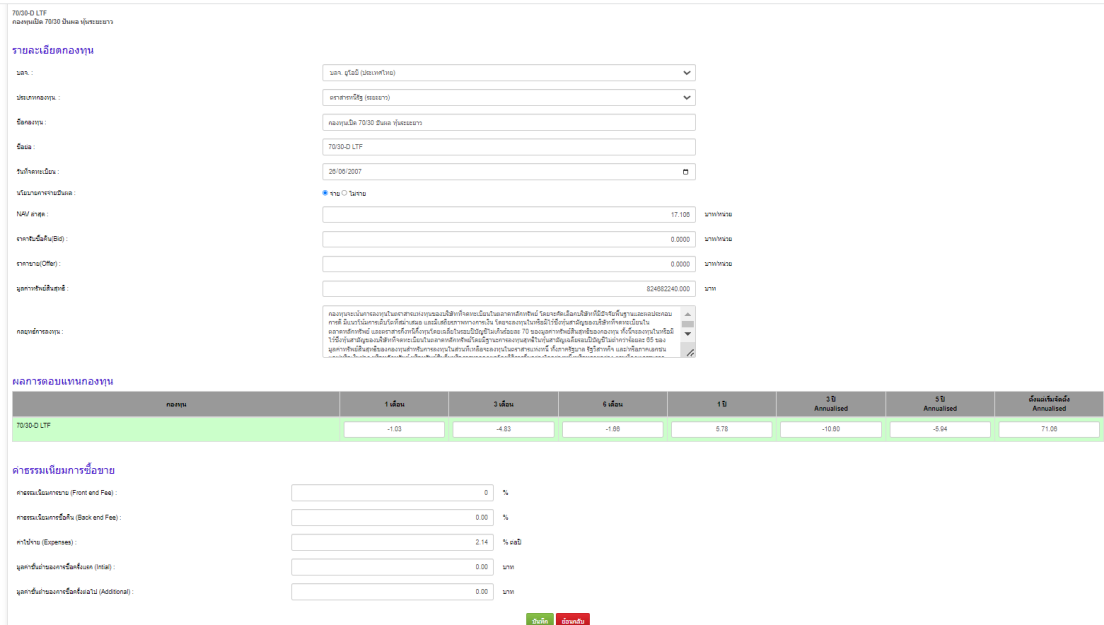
70/30-D LTF
กองทุนเปิด 70/30 ปันผล หุ้นระยะยาว

รายละเอียดกองทุน

บลจ. : บลจ. ยูโอบี (ประเทศไทย)

ประเภทกองทุน : ตราสารทุน (ระยะยาว)

ชื่อกองทุน : กองทุนเปิด 70/30 ปันผล หุ้นระยะยาว

ชื่อย่อ : 70/30-D LTF

วันที่จดทะเบียน : 26/06/2007

นโยบายการจ่ายปันผล : จ่าย ไม่จ่าย

NAV ล่าสุด : 17.105 บาท/หน่วย

ราคารับซื้อคืน(Bid) : 0.0000 บาท/หน่วย

ราคาขาย(Offer) : 0.0000 บาท/หน่วย

มูลค่าทรัพย์สินสุทธิ : 824682240.000 บาท

กลยุทธ์การลงทุน : กองทุนจะเน้นการลงทุนในตราสารแห่งทุนของบริษัทที่จดทะเบียนในตลาดหลักทรัพย์ โดยจะคัดเลือกบริษัทที่มีปัจจัยพื้นฐานและแนวโน้มการเติบโตที่ดี มีแนวโน้มการเติบโตที่สม่ำเสมอ และมีเสถียรภาพทางการเงิน โดยจะลงทุนในหรือมีไว้ซึ่งหุ้นสามัญของบริษัทที่จดทะเบียนในตลาดหลักทรัพย์ และตราสารที่เกี่ยวข้องโดยเฉลี่ยในรอบปีบัญชีไม่น้อยกว่าร้อยละ 70 ของมูลค่าทรัพย์สินสุทธิของกองทุน ทั้งนี้กองทุนในหรือมีไว้ซึ่งหุ้นสามัญของบริษัทที่จดทะเบียนในตลาดหลักทรัพย์โดยเฉลี่ยในรอบปีบัญชีไม่เกินร้อยละ 65 ของมูลค่าทรัพย์สินสุทธิของกองทุนสำหรับการลงทุนในส่วนที่เหลือจะลงทุนในตราสารแห่งหนี้ ทั้งภาครัฐบาล รัฐวิสาหกิจ และ/หรือภาคเอกชน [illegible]

ผลการตอบแทนกองทุน

| กองทุน | 1 เดือน | 3 เดือน | 6 เดือน | 1 ปี | 3 ปี Annualised | 5 ปี Annualised | ตั้งแต่เริ่มจัดตั้ง Annualised |
|---|---|---|---|---|---|---|---|
| 70/30-D LTF | -1.03 | -4.83 | -1.66 | 5.78 | -10.60 | -5.94 | 71.06 |

ค่าธรรมเนียมการซื้อขาย

ค่าธรรมเนียมการขาย (Front end Fee) : 0 %

ค่าธรรมเนียมการรับซื้อคืน (Back end Fee) : 0.00 %

ค่าใช้จ่าย (Expenses) : 2.14 % ต่อปี

มูลค่าขั้นต่ำของการซื้อครั้งแรก (Intial) : 0.00 บาท

มูลค่าขั้นต่ำของการซื้อครั้งต่อไป (Additional) : 0.00 บาท

บันทึก ย้อนกลับ